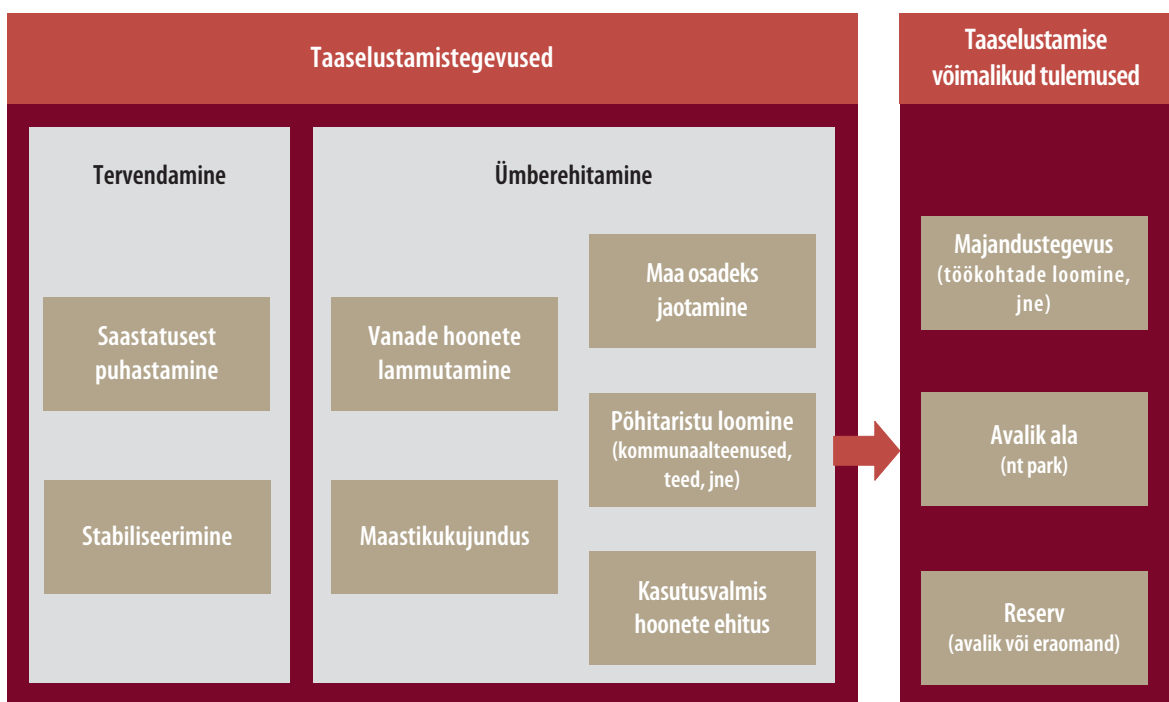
Taaselustamistegevused

Tervendamine

Saastatusest puhastamine

Stabiliseerimine

Ümberehitamine

Vanade hoonete lammutamine

Maastikukujundus

Maa osadeks jaotamine

Põhitaristu loomine (kommunaalteenused, teed, jne)

Kasutusvalmis hoonete ehitus

Taaselustamise võimalikud tulemused

Majandustegevus (töökohtade loomine, jne)

Avalik ala (nt park)

Reserv (avalik või eraomand)